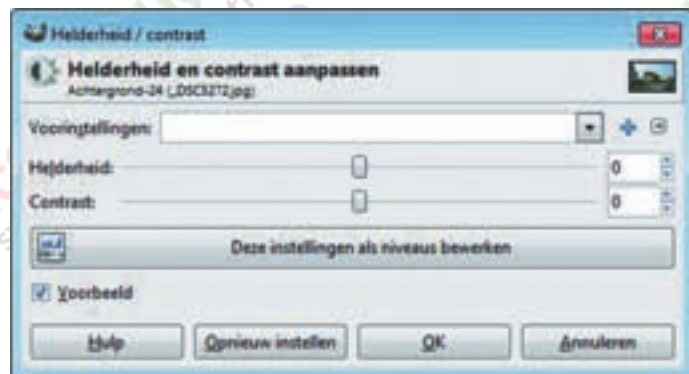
Helderheid / contrast

Helderheid en contrast aanpassen
Achtergrond-24 (_DSC5272.jpg)

Vooringtellingen:

Helderheid: 0

Contrast: 0

Deze instellingen als niveaus bewerken

Voorbeeld

Hulp

Opnieuw instellen

OK

Annuleren